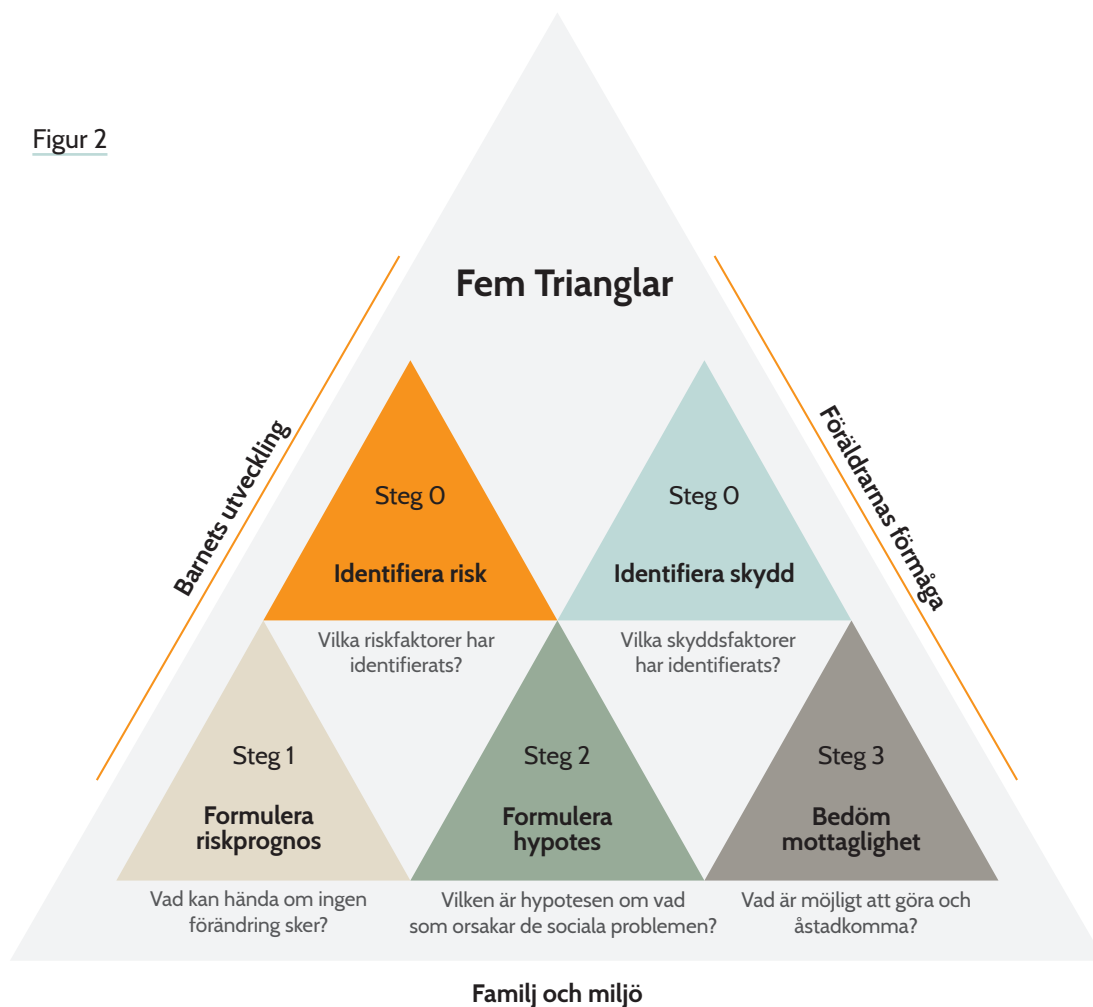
Figur 2

Fem Trianglar

Barnets utveckling

Föräldrarnas förmåga

Steg 0

Identifiera risk

Steg 0

Identifiera skydd

Vilka riskfaktorer har identifierats?

Vilka skyddsfaktorer har identifierats?

Steg 1

Formulera riskprognos

Steg 2

Formulera hypotes

Steg 3

Bedöm mottaglighet

Vad kan hända om ingen förändring sker?

Vilken är hypotesen om vad som orsakar de sociala problemen?

Vad är möjligt att göra och åstadkomma?

Familj och miljö